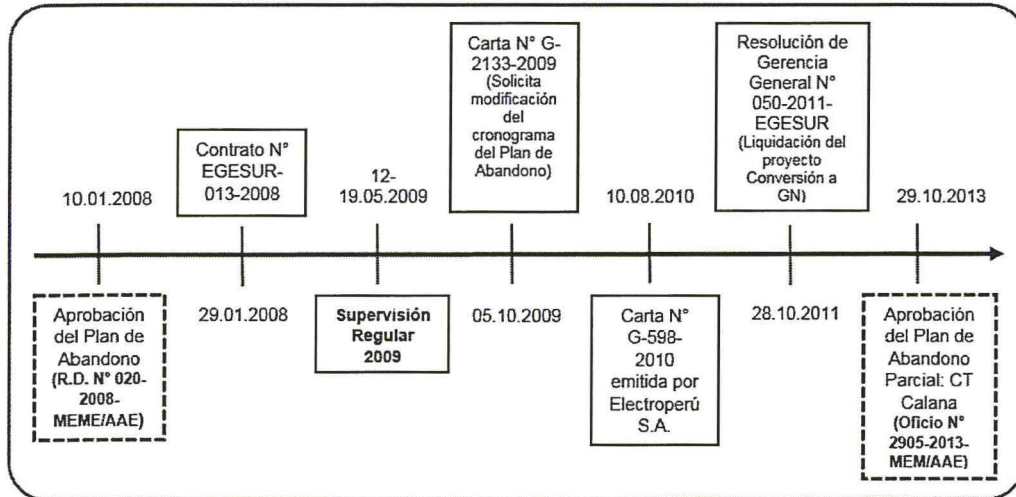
10.01.2008

Aprobación del Plan de Abandono (R.D. N° 020-2008-MEME/AAE)

Contrato N° EGESUR-013-2008

29.01.2008

12-19.05.2009

Supervisión Regular 2009

Carta N° G-2133-2009 (Solicita modificación del cronograma del Plan de Abandono)

05.10.2009

10.08.2010

Carta N° G-598-2010 emitida por Electroperú S.A.

Resolución de Gerencia General N° 050-2011-EGESUR (Liquidación del proyecto Conversión a GN)

28.10.2011

29.10.2013

Aprobación del Plan de Abandono Parcial: CT Calana (Oficio N° 2905-2013-MEM/AAE)